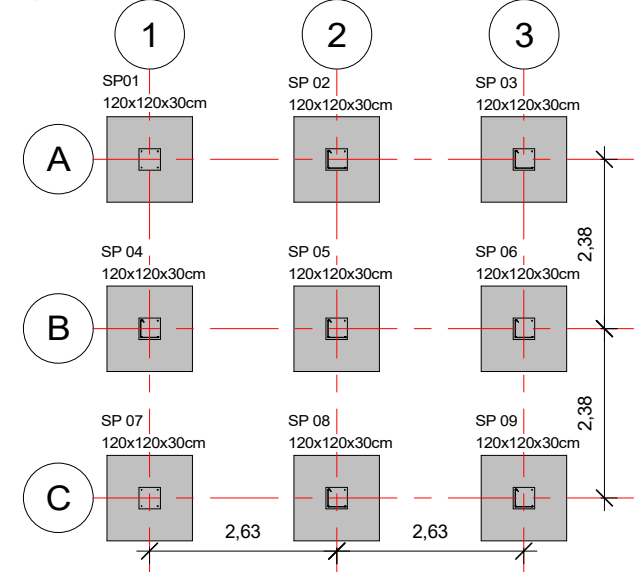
1

2

3

SP01
120x120x30cm

SP 02
120x120x30cm

SP 03
120x120x30cm

A

2,38

SP 04
120x120x30cm

SP 05
120x120x30cm

SP 06
120x120x30cm

B

2,38

SP 07
120x120x30cm

SP 08
120x120x30cm

SP 09
120x120x30cm

C

2,63

2,63